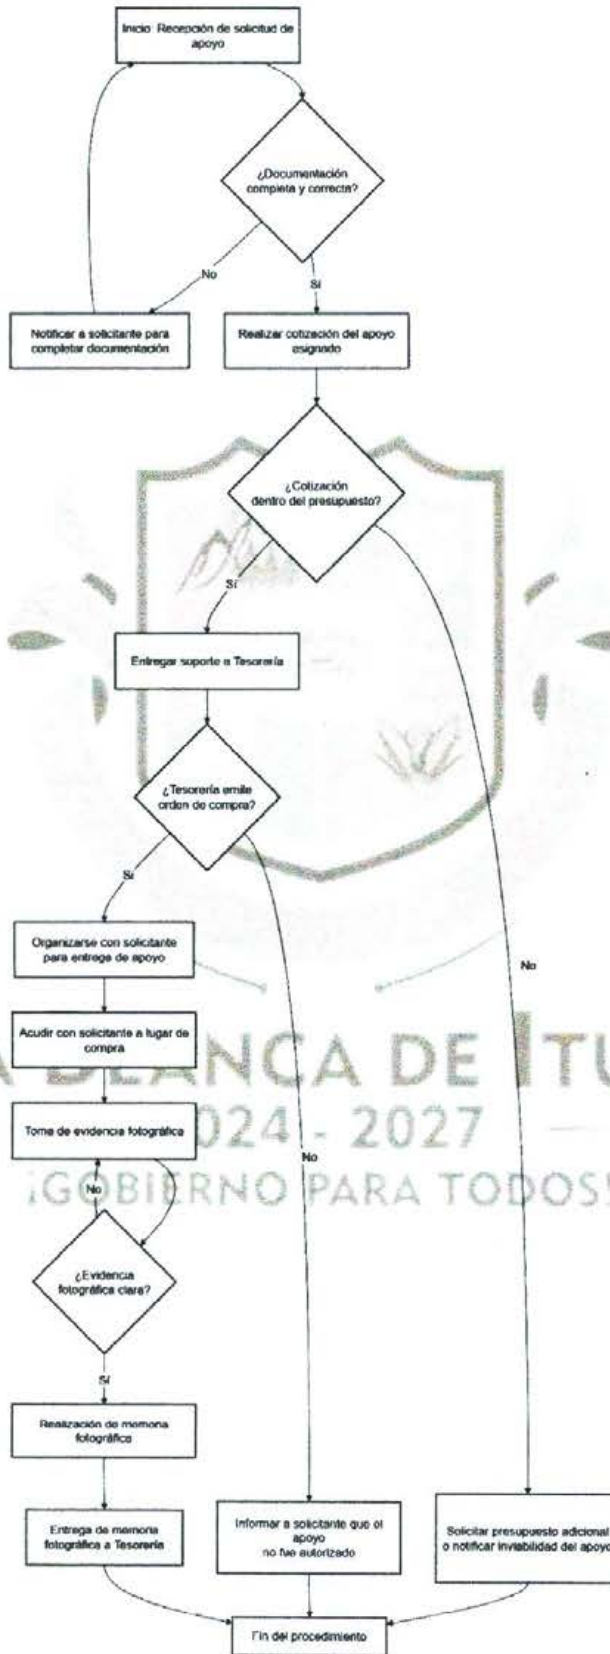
Inicio Recepción de solicitud de apoyo

¿Documentación completa y correcta?

No

Sí

Notificar a solicitante para completar documentación

Realizar cotización del apoyo asignado

¿Cotización dentro del presupuesto?

Sí

Entregar suporte a Tesorería

¿Tesorería emite orden de compra?

Sí

Organizarse con solicitante para entrega de apoyo

Acudir con solicitante a lugar de compra

Toma de evidencia fotográfica

No

¿Evidencia fotográfica clara?

Sí

Realización de memoria fotográfica

Entrega de memoria fotográfica a Tesorería

No

Informar a solicitante que el apoyo no fue autorizado

No

Solicitar presupuesto adicional o notificar inviabilidad del apoyo

Fin del procedimiento

A BLANCA DE ITU

2024 - 2027

¡GOBIERNO PARA TODOS!